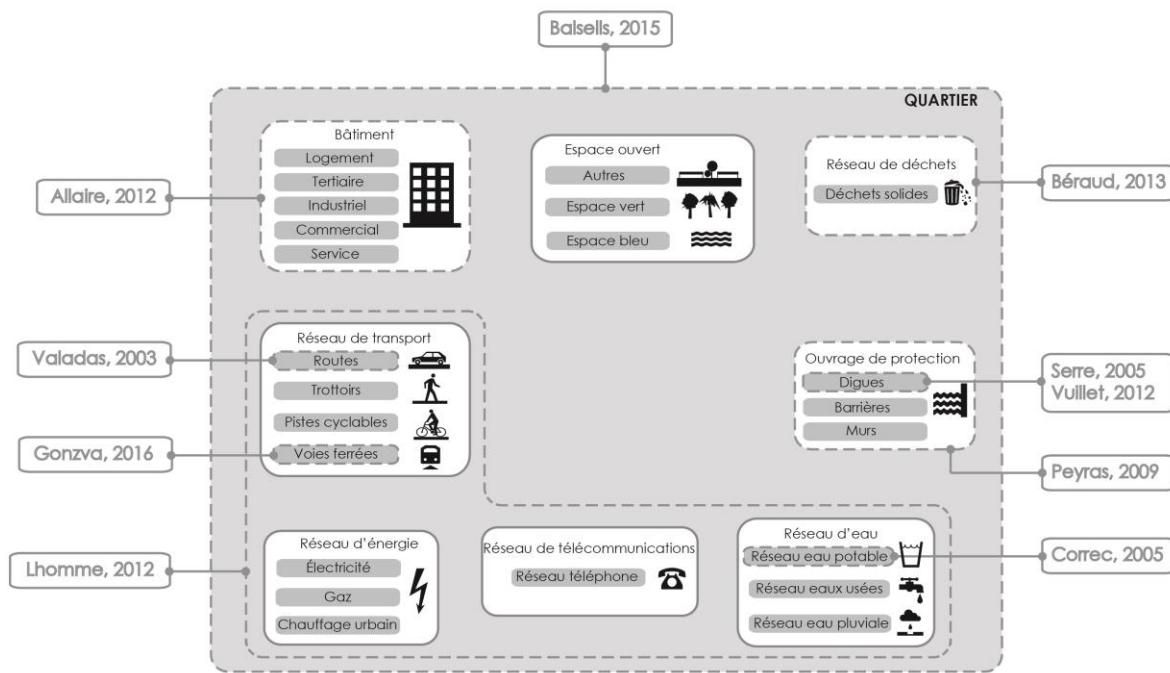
Balsells, 2015

QUARTIER

Bâtiment
Logement
Tertiaire
Industriel
Commercial
Service

Allaire, 2012

Espace ouvert
Autres
Espace vert
Espace bleu

Réseau de déchets
Déchets solides

Béraud, 2013

Réseau de transport
Routes
Trottoirs
Pistes cyclables
Voies ferrées

Valadas, 2003
Gonzva, 2016

Ouvrage de protection
Digues
Barrières
Murs

Serre, 2005
Vuillet, 2012
Peyras, 2009

Réseau d'énergie
Électricité
Gaz
Chauffage urbain

Lhomme, 2012

Réseau de télécommunications
Réseau téléphone

Réseau d'eau
Réseau eau potable
Réseau eaux usées
Réseau eau pluviale

Correc, 2005